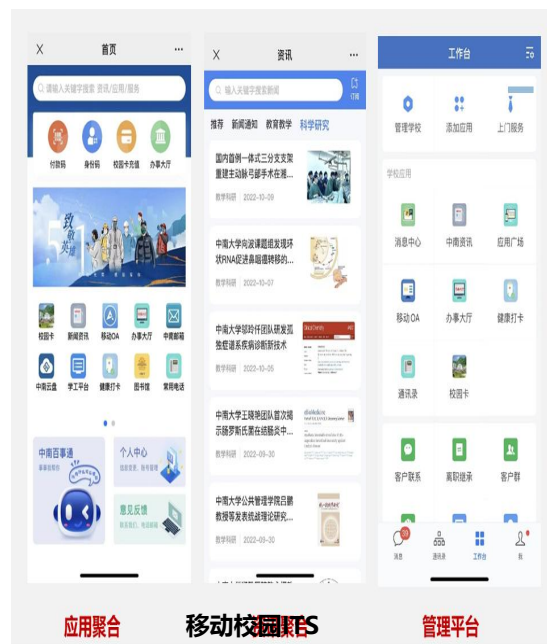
X 首页 ···

请输入关键字搜索 资讯/应用/服务

付款码 身份码 校园卡充值 办事大厅

致敬英雄

校园卡 新闻资讯 移动OA 办事大厅 中南邮箱
中南云盘 学工平台 健康打卡 图书馆 常用电话

中南百事通
事事有帮助

个人中心

意见反馈

X 资讯 ···

输入关键字搜索新闻 订阅

推荐 新闻通知 教育教学 科学研究

国内首例一体式三分支支架重建主动脉弓部手术在湘...
教学科研 2022-10-09

中南大学向波课题组发现环状RNA促进鼻咽癌转移的...
教学科研 2022-10-07

中南大学邬玲仟团队研发高效诊断罕见疾病诊断新技术
教学科研 2022-10-05

中南大学王晓艳团队首次揭示肠罗斯氏菌在结肠炎中...
教学科研 2022-09-30

中南大学公共管理学院吕鹏教授等发表低碳理论研究...
教学科研 2022-09-20

工作台

管理学校 添加应用 上门服务

学校应用

消息中心 中南资讯 应用广场
移动OA 办事大厅 健康打卡
通讯录 校园卡

客户联系 离职继承 客户群

消息 通讯录 工作台 我

应用聚合 移动校园ITS 管理平台